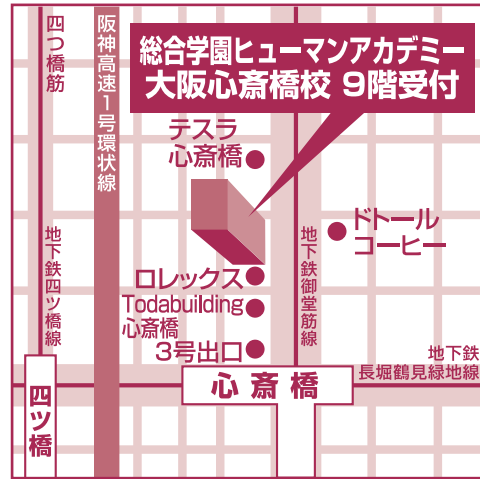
総合学園ヒューマンアカデミー
大阪心斎橋校 9階受付

四つ橋筋

阪神高速1号環状線

テスラ
心斎橋

ドトール
コーヒー

地下鉄四ツ橋線

地下鉄御堂筋線

ロレックス

Todabuilding
心斎橋

3号出口

心斎橋

地下鉄
長堀鶴見緑地線

四ツ橋